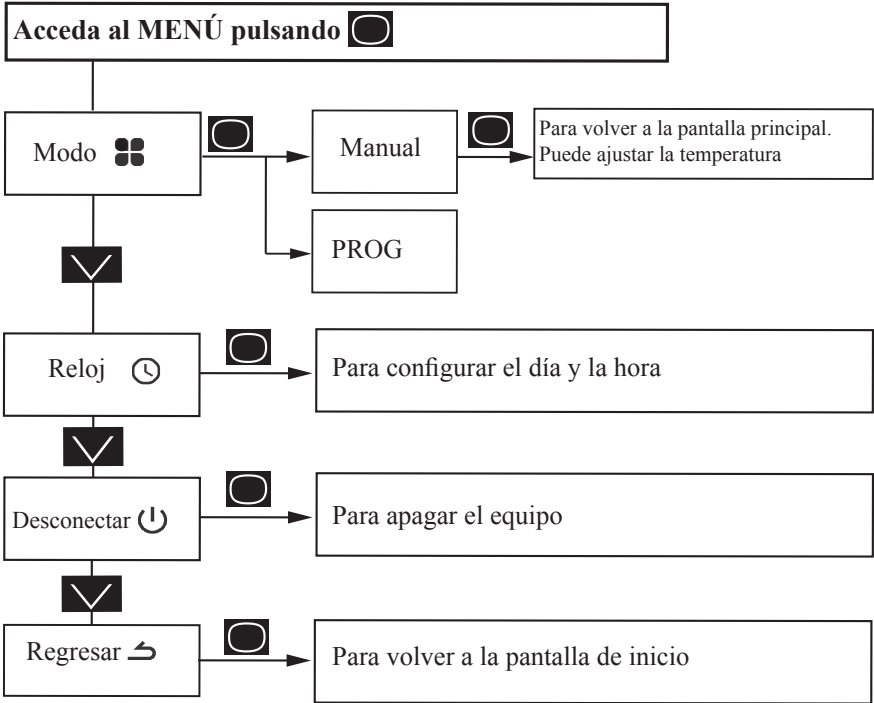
Acceda al MENÚ pulsando

Modo

Manual

Para volver a la pantalla principal. Puede ajustar la temperatura

PROG

Reloj

Para configurar el día y la hora

Desconectar

Para apagar el equipo

Regresar

Para volver a la pantalla de inicio